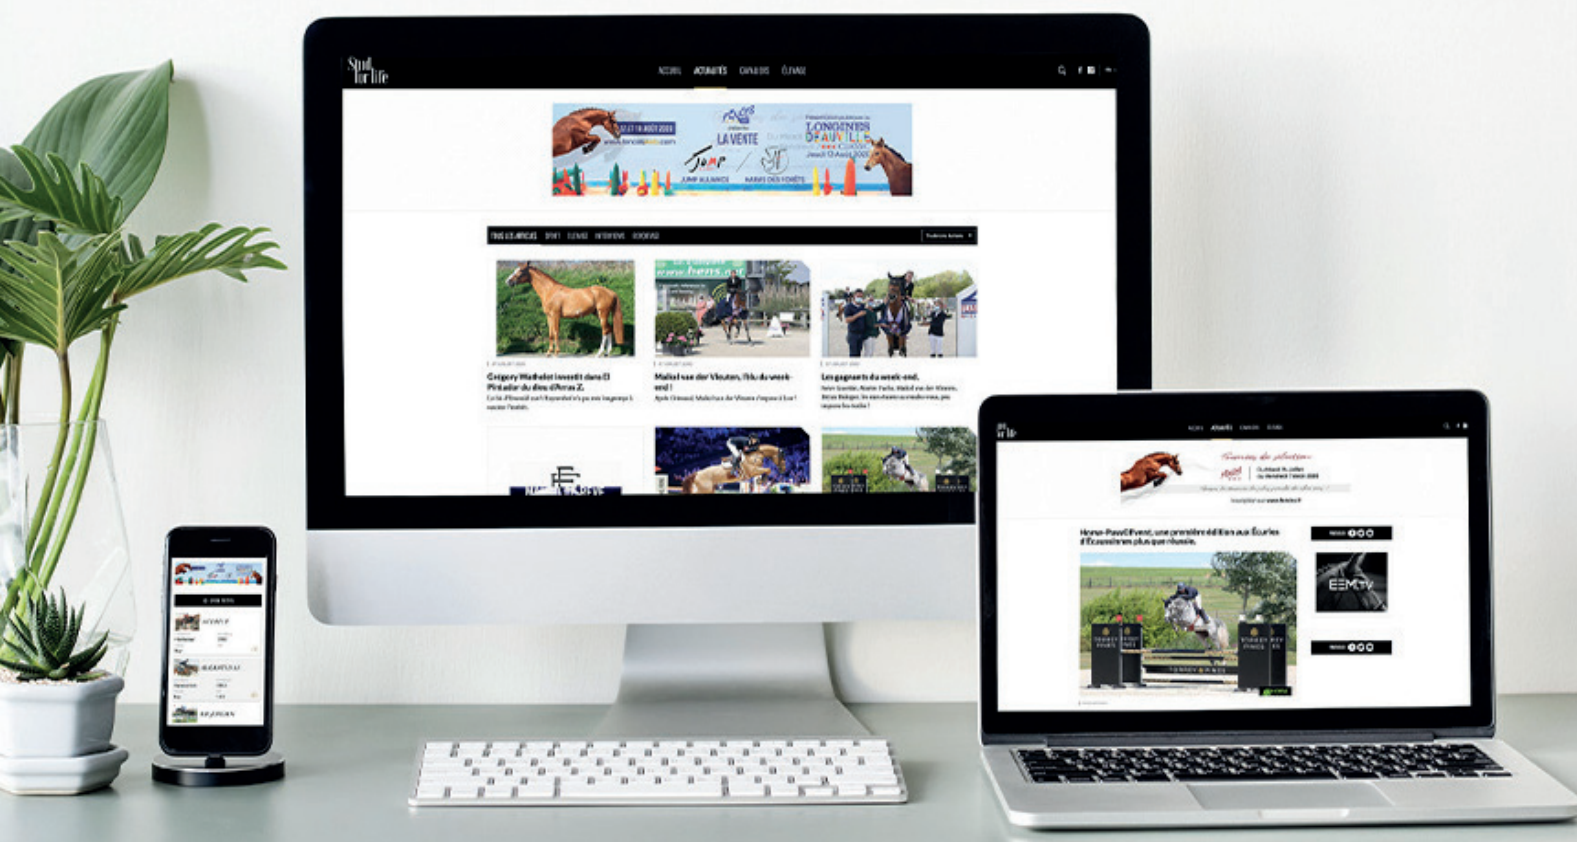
Stud for life

ACCUEIL ACTUALITÉS CHEVAUX ÉLEVAGE

LA VENTE

LONGINES DEAUVILLE

Jump

TOUS LES ARTICLES SPORT ÉLEVAGE INTERVIEWS

Gregory Wathelet investit dans El Pintador du dieu d'Arras Z.

Maikel van der Vleuten, l'élu du week-end !

Les gagnants du week-end.

Hervé-Pavel Event, une première édition aux Écuries d'Écausseville plus que réussie.

EEM